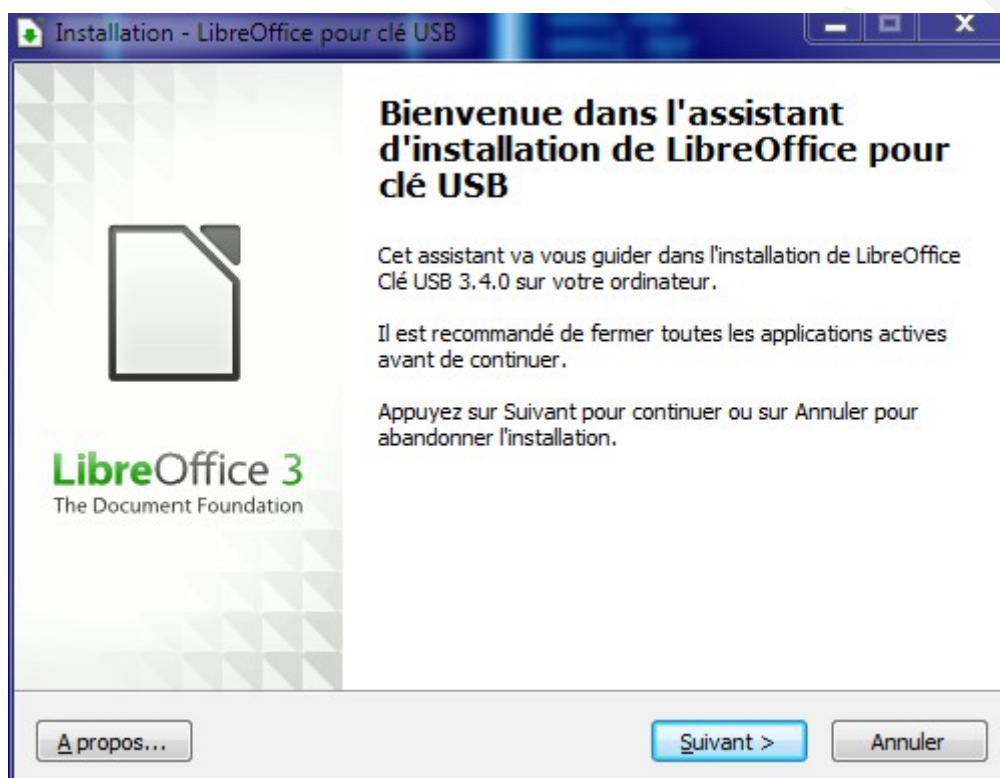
Installation - LibreOffice pour clé USB

LibreOffice 3
The Document Foundation

Bienvenue dans l'assistant d'installation de LibreOffice pour clé USB

Cet assistant va vous guider dans l'installation de LibreOffice Clé USB 3.4.0 sur votre ordinateur.

Il est recommandé de fermer toutes les applications actives avant de continuer.

Appuyez sur Suivant pour continuer ou sur Annuler pour abandonner l'installation.

A propos...

Suivant >

Annuler